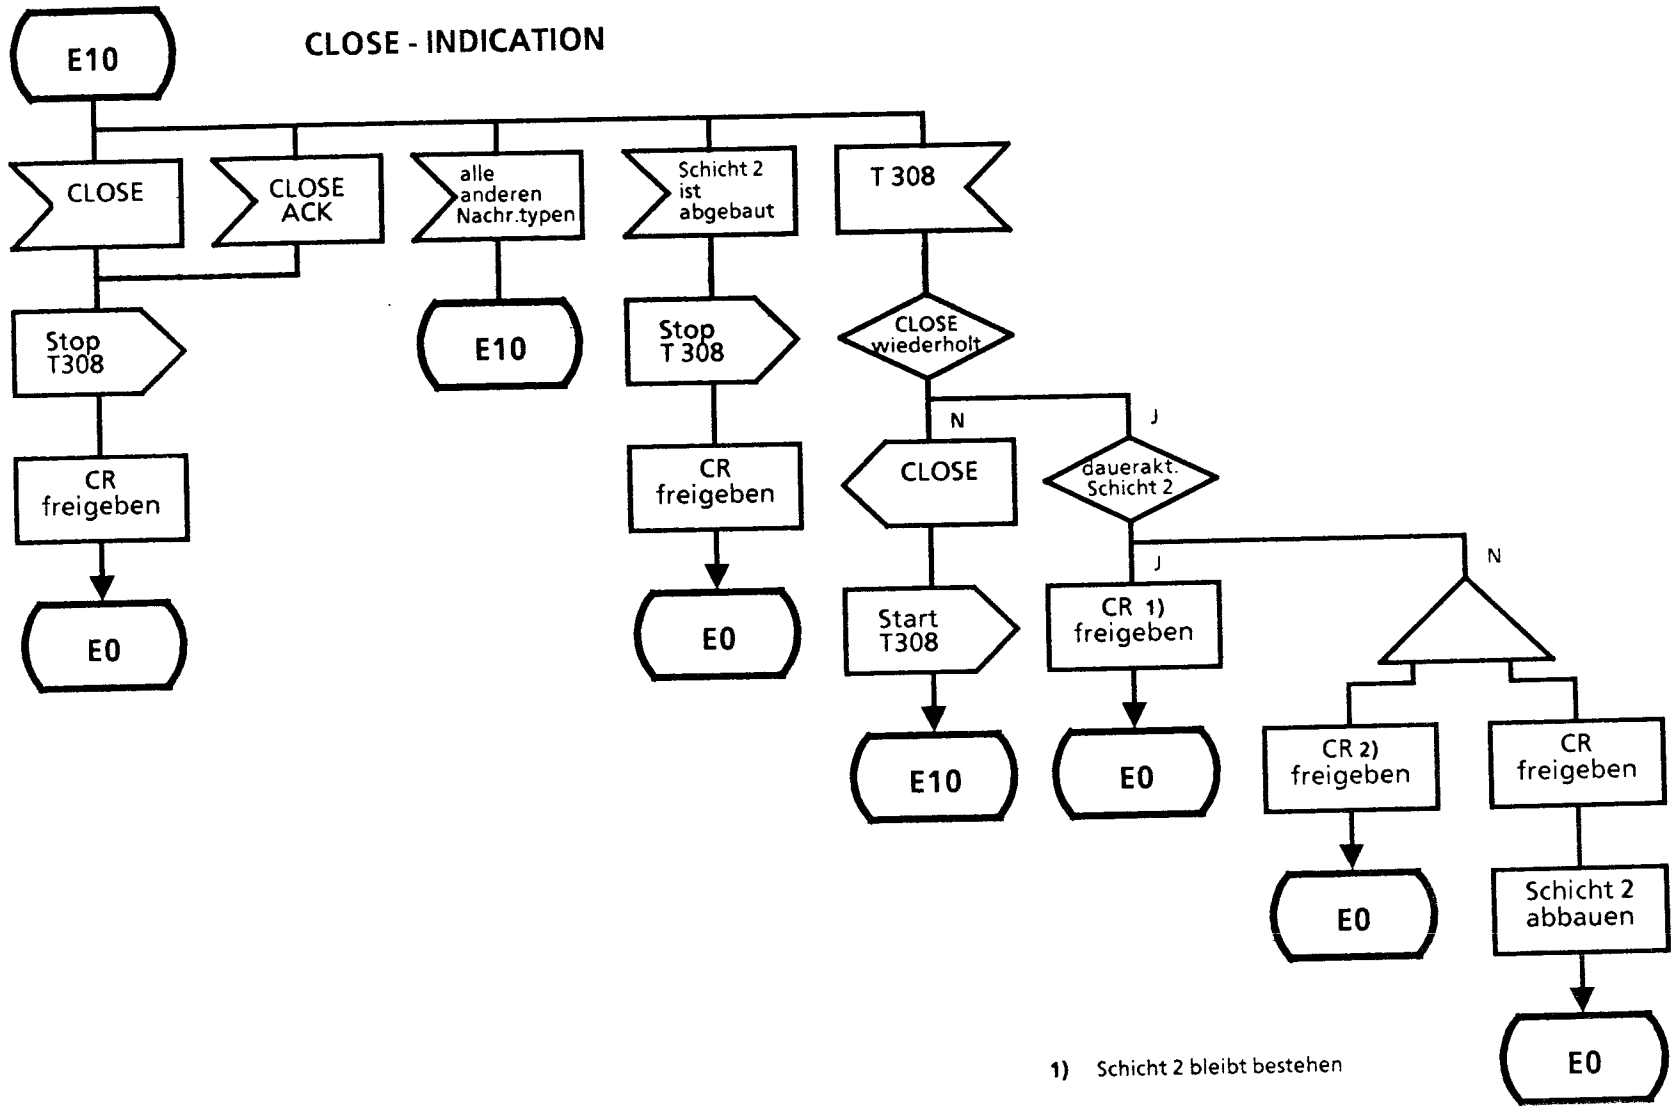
E10

CLOSE - INDICATION

CLOSE

CLOSE ACK

alle anderen Nachr.typen

Schicht 2 ist abgebaut

T 308

Stop T308

E10

Stop T 308

CLOSE wiederholt

N

J

CR freigeben

CR freigeben

CLOSE

dauerakt. Schicht 2

J

N

E0

E0

Start T308

CR 1) freigeben

E10

E0

CR 2) freigeben

CR freigeben

E0

Schicht 2 abbauen

E0

1) Schicht 2 bleibt bestehen